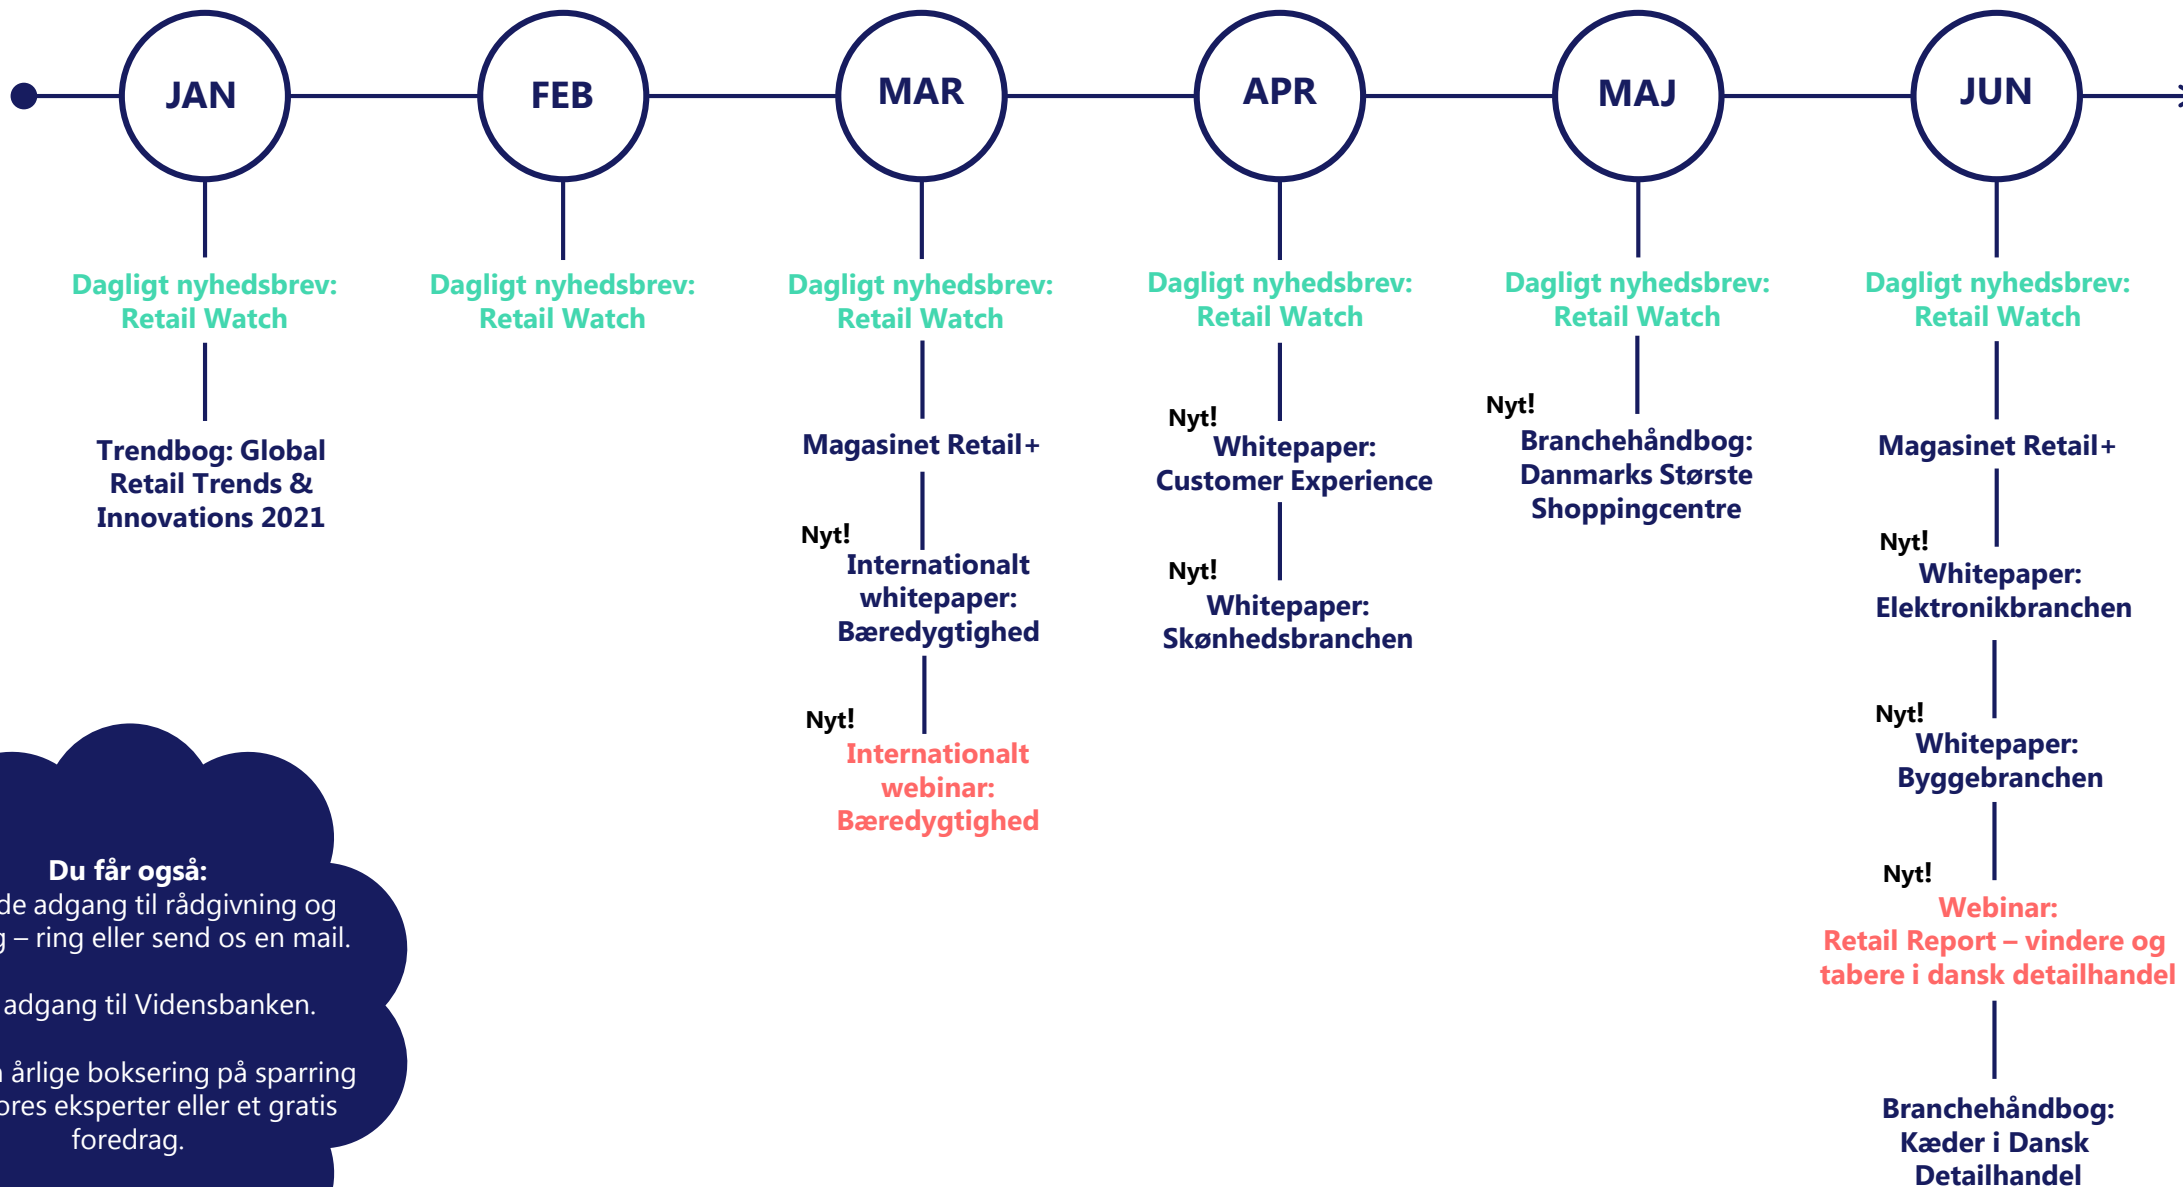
JAN

Dagligt nyhedsbrev: Retail Watch

Trendbog: Global Retail Trends & Innovations 2021

FEB

Dagligt nyhedsbrev: Retail Watch

MAR

Dagligt nyhedsbrev: Retail Watch

Magasinet Retail+

Nyt! Internationalt whitepaper: Bæredygtighed

Nyt! Internationalt webinar: Bæredygtighed

APR

Dagligt nyhedsbrev: Retail Watch

Nyt! Whitepaper: Customer Experience

Nyt! Whitepaper: Skønhedsbranchen

MAJ

Dagligt nyhedsbrev: Retail Watch

Nyt! Branchehåndbog: Danmarks Største Shoppingcentre

JUN

Dagligt nyhedsbrev: Retail Watch

Magasinet Retail+

Nyt! Whitepaper: Elektronikbranchen

Nyt! Whitepaper: Byggebranchen

Nyt! Webinar: Retail Report – vindere og tabere i dansk detailhandel

Branchehåndbog: Kæder i Dansk Detailhandel

Du får også:
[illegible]de adgang til rådgivning og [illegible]g – ring eller send os en mail.

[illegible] adgang til Vidensbanken.

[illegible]n årlige boksering på sparring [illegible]ores eksperter eller et gratis foredrag.